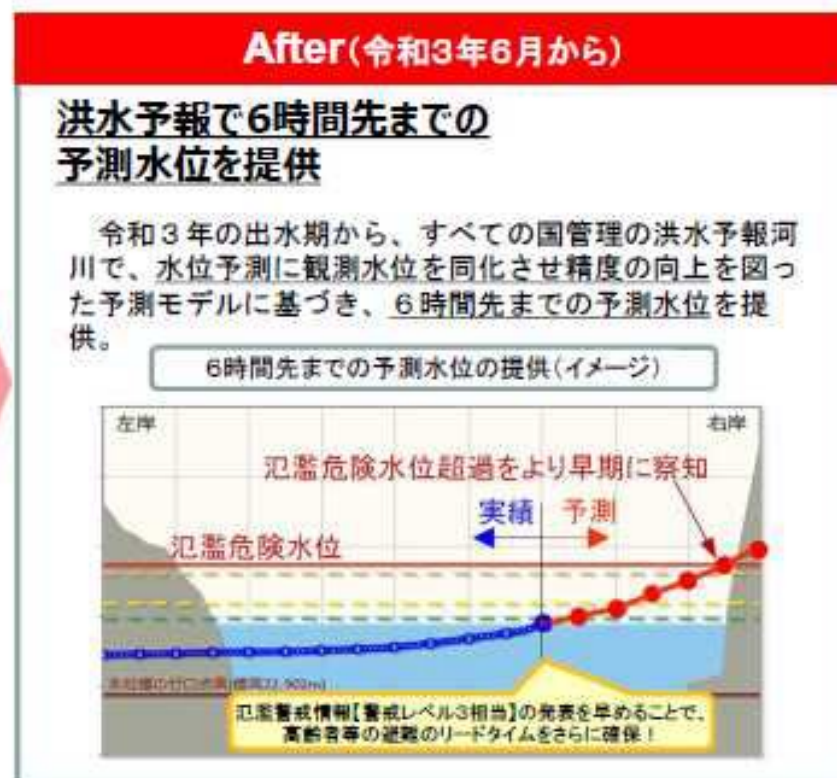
After（令和3年6月から）

洪水予報で6時間先までの予測水位を提供

令和３年の出水期から、すべての国管理の洪水予報河川で、水位予測に観測水位を同化させ精度の向上を図った予測モデルに基づき、６時間先までの予測水位を提供。

6時間先までの予測水位の提供（イメージ）

左岸

右岸

氾濫危険水位超過をより早期に察知

実績

予測

氾濫危険水位

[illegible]

氾濫警戒情報【警戒レベル3相当】の発表を早めることで、高齢者等の避難のリードタイムをさらに確保！